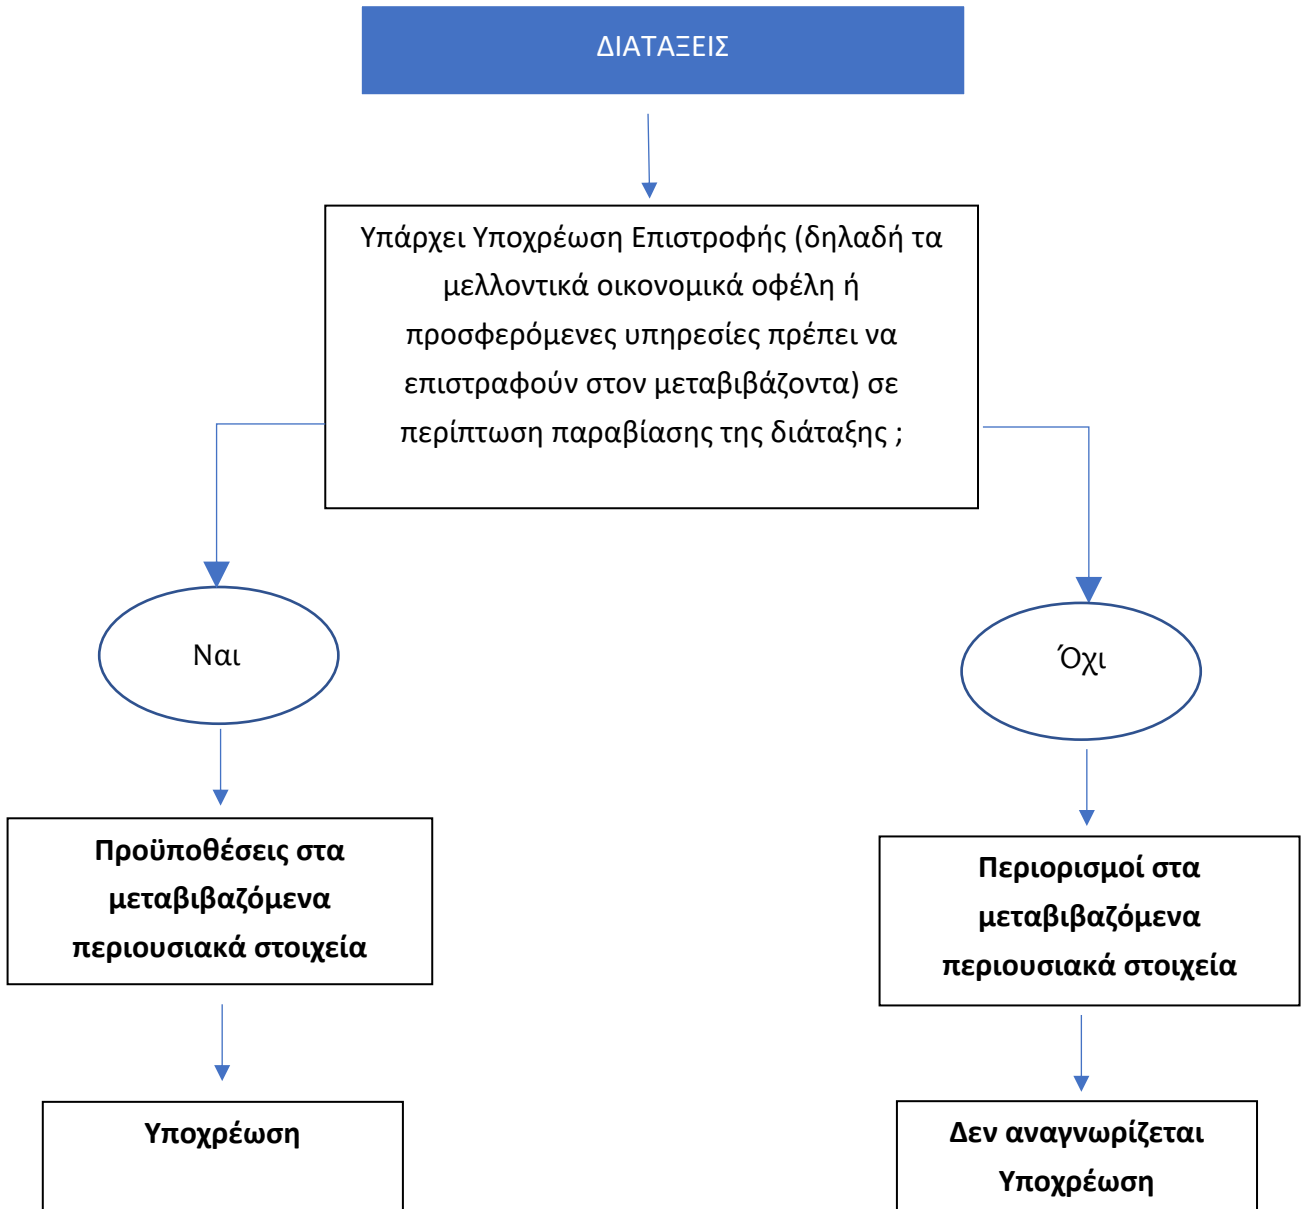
ΔΙΑΤΑΞΕΙΣ

Υπάρχει Υποχρέωση Επιστροφής (δηλαδή τα μελλοντικά οικονομικά οφέλη ή προσφερόμενες υπηρεσίες πρέπει να επιστραφούν στον μεταβιβάζοντα) σε περίπτωση παραβίασης της διάταξης ;

Ναι

Όχι

Προϋποθέσεις στα μεταβιβαζόμενα περιουσιακά στοιχεία

Περιορισμοί στα μεταβιβαζόμενα περιουσιακά στοιχεία

Υποχρέωση

Δεν αναγνωρίζεται Υποχρέωση